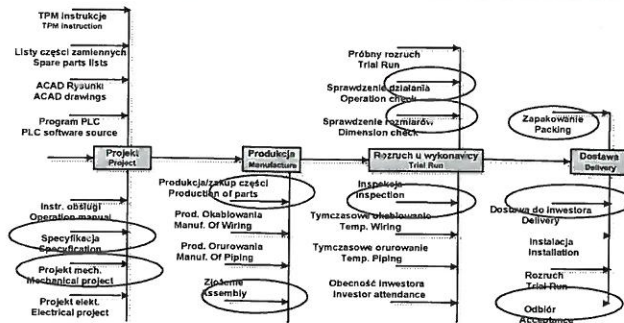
TPM instrukcje
TPM instruction

Listy części zamiennych
Spare parts lists

ACAD Rysunki
ACAD drawings

Program PLC
PLC software source

Projekt
Project

Instr. obsługi
Operation manual

Specyfikacja
Specification

Projekt mech.
Mechanical project

Projekt elekt.
Electrical project

Produkcja
Manufacture

Produkcja/zakup części
Production of parts

Prod. Okablowania
Manuf. Of Wiring

Prod. Orurowania
Manuf. Of Piping

Złożenie
Assembly

Próbny rozruch
Trial Run

Sprawdzenie działania
Operation check

Sprawdzenie rozmiarów
Dimension check

Rozruch u wykonawcy
Trial Run

Inspekcja
Inspection

Tymczasowe okablowanie
Temp. Wiring

Tymczasowe orurowanie
Temp. Piping

Obecność inwestora
Investor attendance

Zapakowanie
Packing

Dostawa
Delivery

Dostawa do inwestora
Delivery

Instalacja
Installation

Rozruch
Trial Run

Odbiór
Acceptance